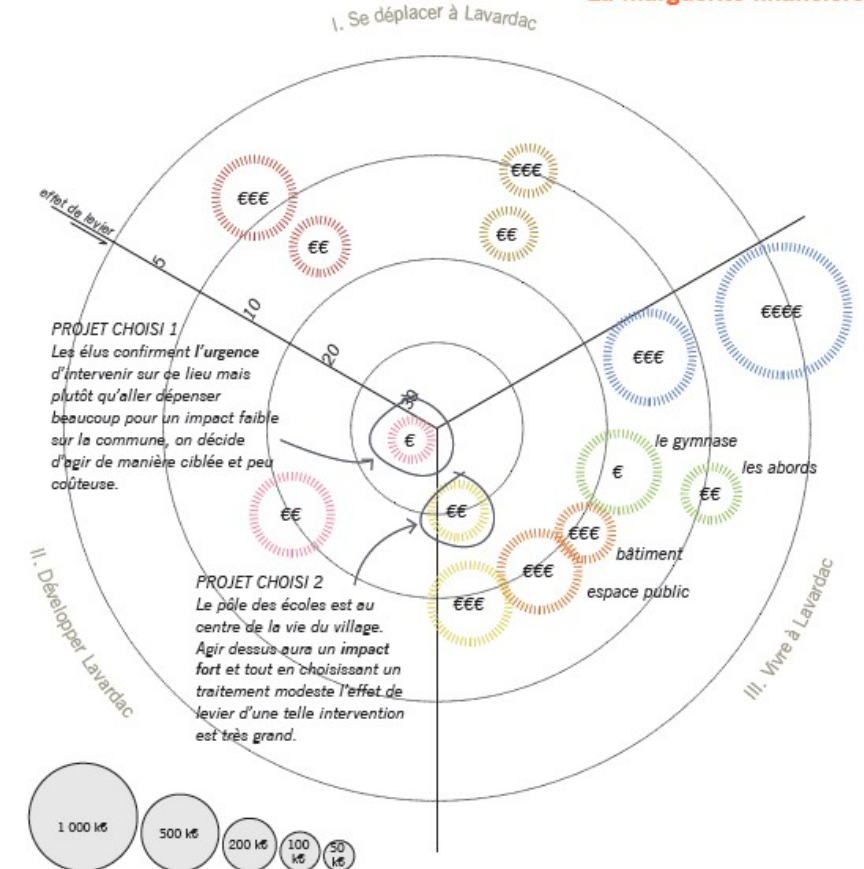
I. Se déplacer à Lavardac

effet de levier

5

10

20

30

€€€

€€

€€€

€€

€€€€

€€€

PROJET CHOISI 1
Les élus confirment l'urgence d'intervenir sur ce lieu mais plutôt qu'aller dépenser beaucoup pour un impact faible sur la commune, on décide d'agir de manière ciblée et peu coûteuse.

€

€

le gymnase

les abords

€€

€€

€€

€€€

bâtiment

€€€

espace public

€€€

PROJET CHOISI 2
Le pôle des écoles est au centre de la vie du village. Agir dessus aura un impact fort et tout en choisissant un traitement modeste l'effet de levier d'une telle intervention est très grand.

II. Développer Lavardac

III. Vivre à Lavardac

1 000 k€

500 k€

200 k€

100 k€

50 k€